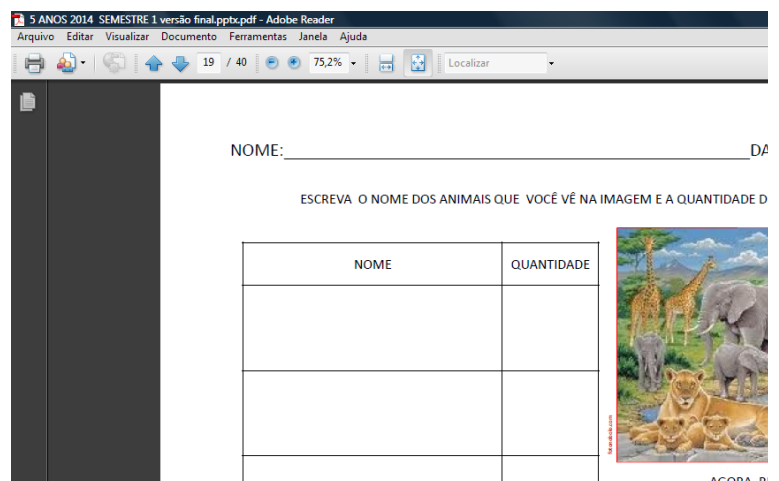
5 ANOS 2014 SEMESTRE 1 versão final.pptx.pdf - Adobe Reader

Arquivo Editar Visualizar Documento Ferramentas Janela Ajuda

19 / 40 75,2% Localizar

NOME:_______________________________________________DA

ESCREVA O NOME DOS ANIMAIS QUE VOCÊ VÊ NA IMAGEM E A QUANTIDADE D

| NOME | QUANTIDADE |
|---|---|
| | |
| | |
| | |

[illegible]

ACORA P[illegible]